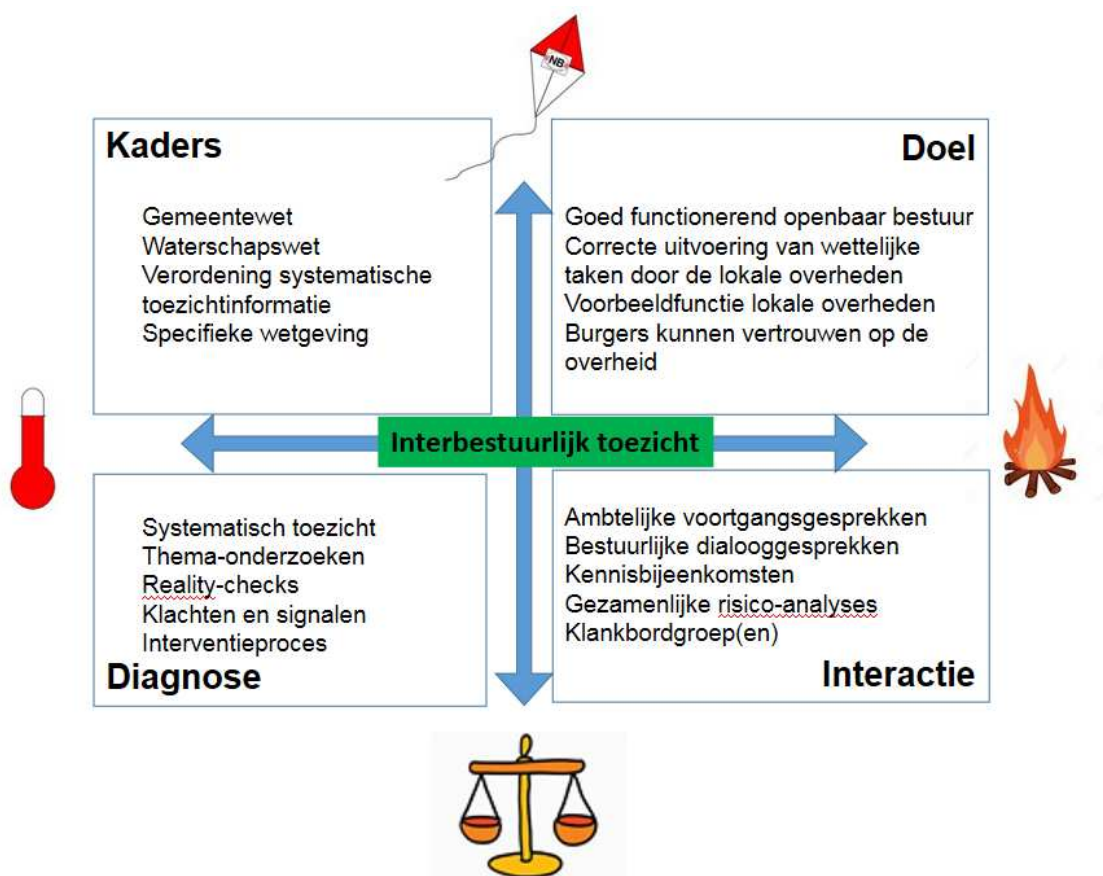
NB

Kaders

Gemeentewet
Waterschapswet
Verordening systematische toezichtinformatie
Specifieke wetgeving

Doel

Goed functionerend openbaar bestuur
Correcte uitvoering van wettelijke taken door de lokale overheden
Voorbeeldfunctie lokale overheden
Burgers kunnen vertrouwen op de overheid

Interbestuurlijk toezicht

Systematisch toezicht
Thema-onderzoeken
Reality-checks
Klachten en signalen
Interventieproces

Diagnose

Ambtelijke voortgangsgesprekken
Bestuurlijke dialooggesprekken
Kennisbijeenkomsten
Gezamenlijke risico-analyses
Klankbordgroep(en)

Interactie